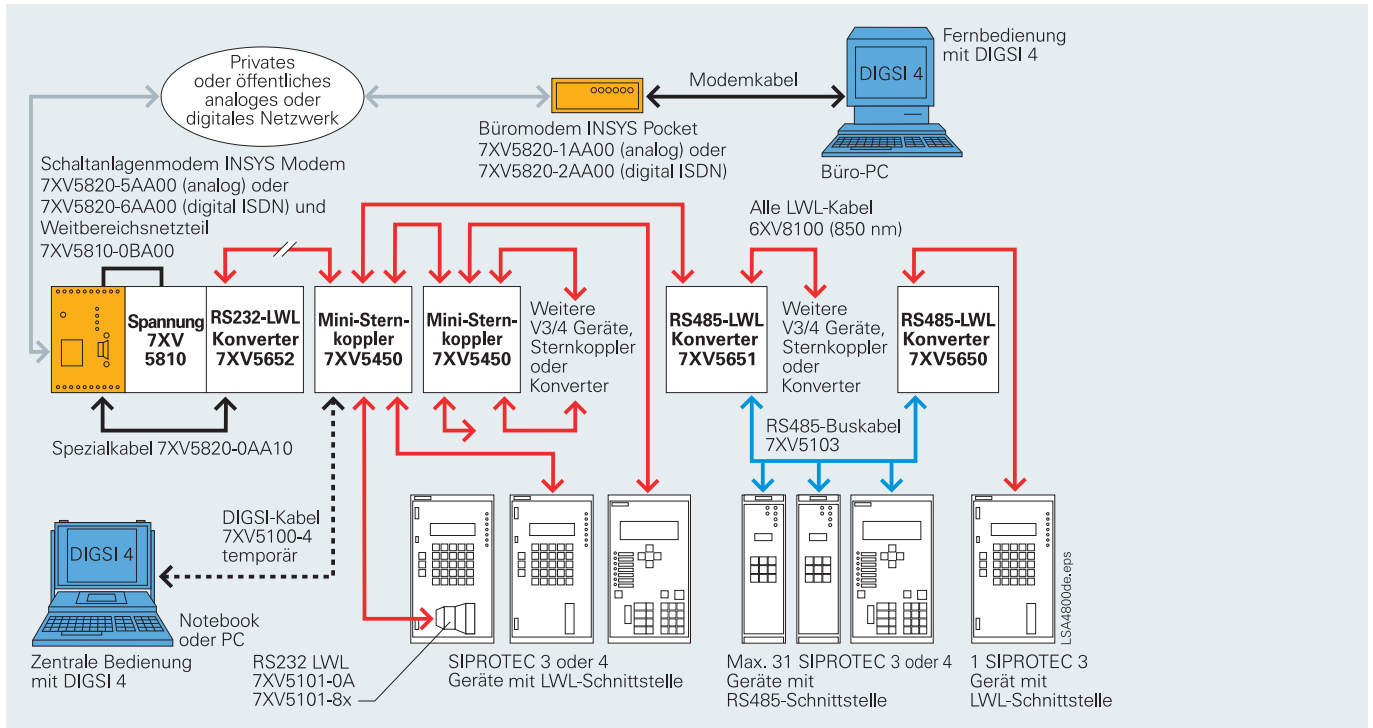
Privates oder öffentliches analoges oder digitales Netzwerk

Büromodem INSYS Pocket 7XV5820-1AA00 (analog) oder 7XV5820-2AA00 (digital ISDN)

Modemkabel

DIGSI 4

Fernbedienung mit DIGSI 4

Büro-PC

Schaltanlagenmodem INSYS Modem 7XV5820-5AA00 (analog) oder 7XV5820-6AA00 (digital ISDN) und Weitbereichsnetzteil 7XV5810-0BA00

Alle LWL-Kabel 6XV8100 (850 nm)

Spannung 7XV 5810

RS232-LWL Konverter 7XV5652

Mini-Sternkoppler 7XV5450

Mini-Sternkoppler 7XV5450

Weitere V3/4 Geräte, Sternkoppler oder Konverter

RS485-LWL Konverter 7XV5651

Weitere V3/4 Geräte, Sternkoppler oder Konverter

RS485-LWL Konverter 7XV5650

Spezialkabel 7XV5820-0AA10

RS485-Buskabel 7XV5103

DIGSI-Kabel 7XV5100-4 temporär

DIGSI 4

Notebook oder PC

Zentrale Bedienung mit DIGSI 4

RS232 LWL 7XV5101-0A 7XV5101-8x

SIPROTEC 3 oder 4 Geräte mit LWL-Schnittstelle

Max. 31 SIPROTEC 3 oder 4 Geräte mit RS485-Schnittstelle

1 SIPROTEC 3 Gerät mit LWL-Schnittstelle

LSA4800de.eps